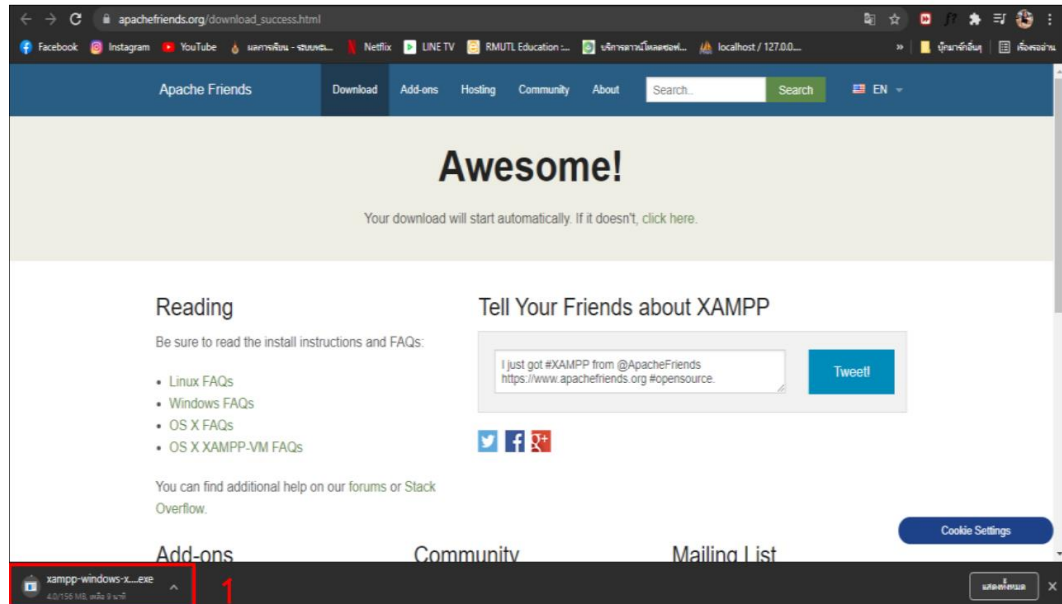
apachefriends.org/download_success.html

Facebook Instagram YouTube ผลการเรียน - ระบบบริ... Netflix LINE TV RMUTL Education :... บริการดาวน์โหลดซอฟ... localhost / 127.0.0.... » บุ๊กมาร์กอื่นๆ เรื่องรออ่าน

Apache Friends Download Add-ons Hosting Community About Search.. Search EN

Awesome!

Your download will start automatically. If it doesn't, click here.

Reading

Be sure to read the install instructions and FAQs:

- Linux FAQs
- Windows FAQs
- OS X FAQs
- OS X XAMPP-VM FAQs

You can find additional help on our forums or Stack Overflow.

Tell Your Friends about XAMPP

I just got #XAMPP from @ApacheFriends https://www.apachefriends.org #opensource.

Tweet!

Cookie Settings

Add-ons Community Mailing List

xampp-windows-x....exe
4.0/156 MB, เหลือ 9 นาที

1

แสดงทั้งหมด